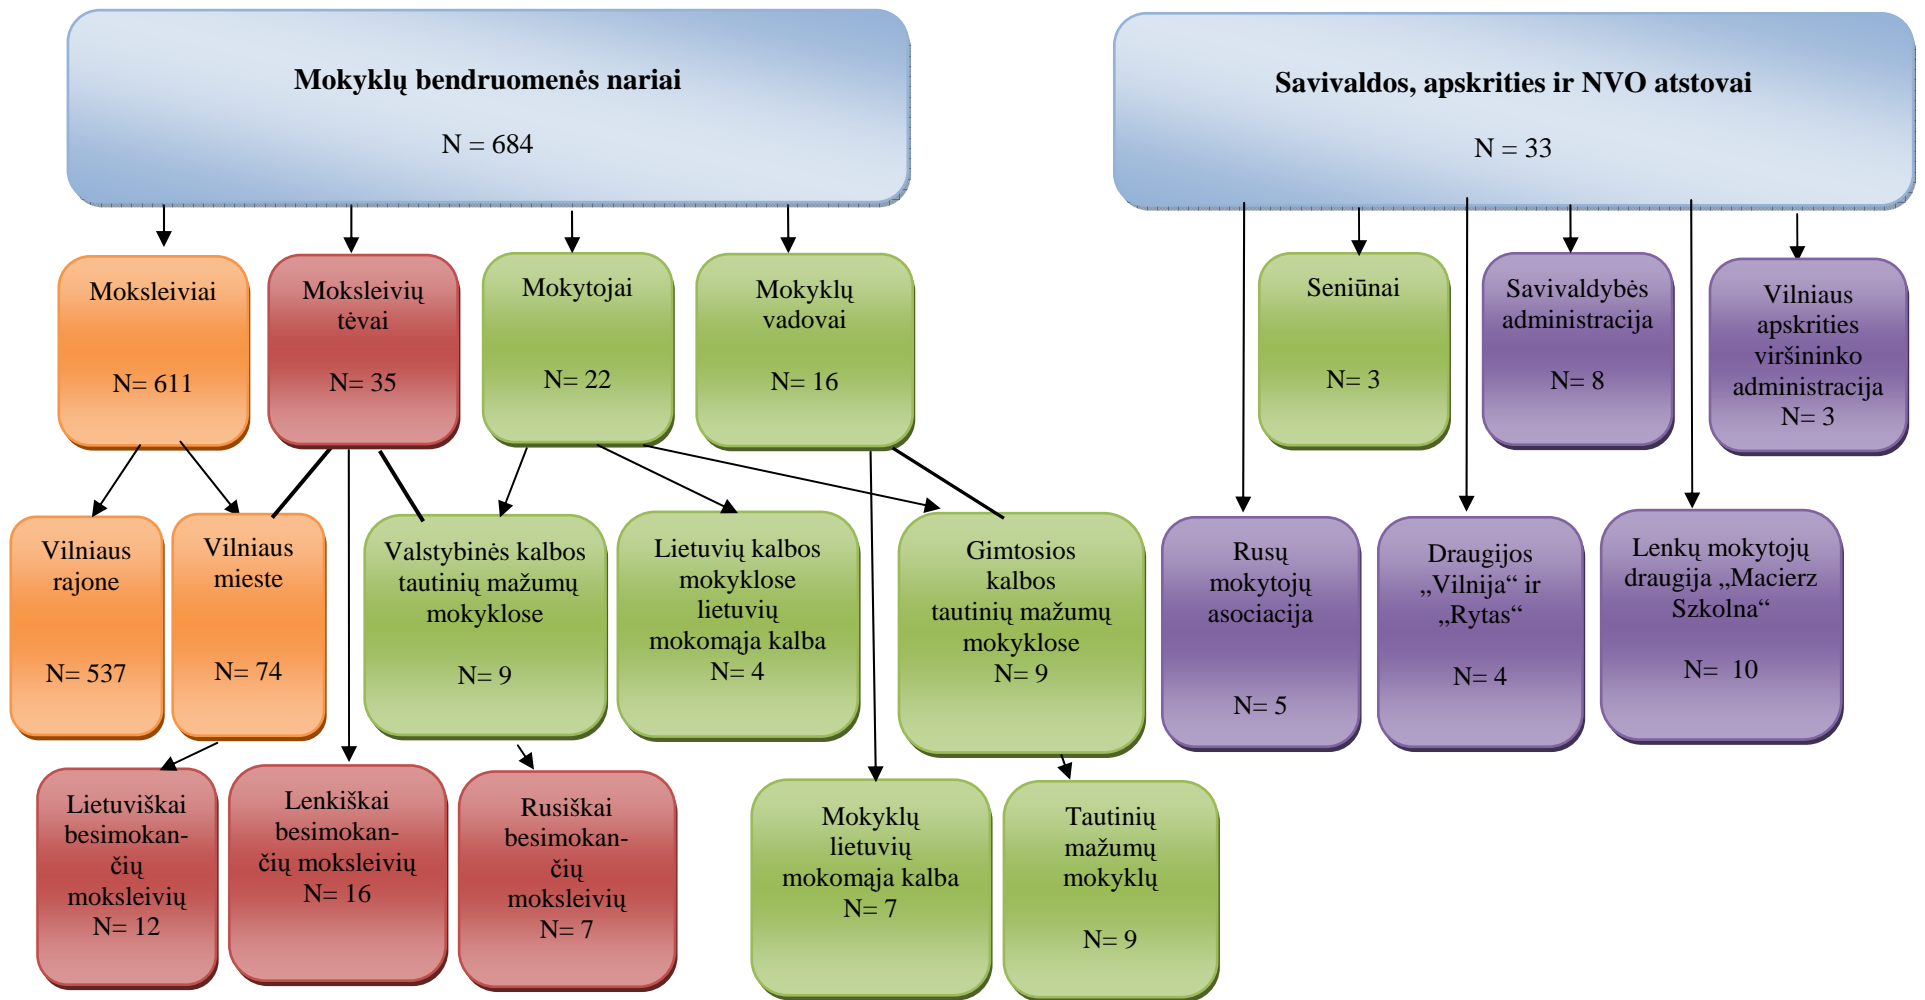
Mokyklų bendruomenės nariai

N = 684

Savivaldos, apskrities ir NVO atstovai

N = 33

Moksleiviai

N= 611

Moksleivių tėvai

N= 35

Mokytojai

N= 22

Mokyklų vadovai

N= 16

Seniūnai

N= 3

Savivaldybės administracija

N= 8

Vilniaus apskrities viršininko administracija N= 3

Vilniaus rajone

N= 537

Vilniaus mieste

N= 74

Valstybinės kalbos tautinių mažumų mokyklose

N= 9

Lietuvių kalbos mokyklose lietuvių mokomąja kalba N= 4

Gimtosios kalbos tautinių mažumų mokyklose N= 9

Rusų mokytojų asociacija

N= 5

Draugijos „Vilnija“ ir „Rytas“

N= 4

Lenkų mokytojų draugija „Macierz Szkolna“

N= 10

Lietuviškai besimokančių moksleivių N= 12

Lenkiškai besimokančių moksleivių N= 16

Rusiškai besimokančių moksleivių N= 7

Mokyklų lietuvių mokomąja kalba N= 7

Tautinių mažumų mokyklų

N= 9